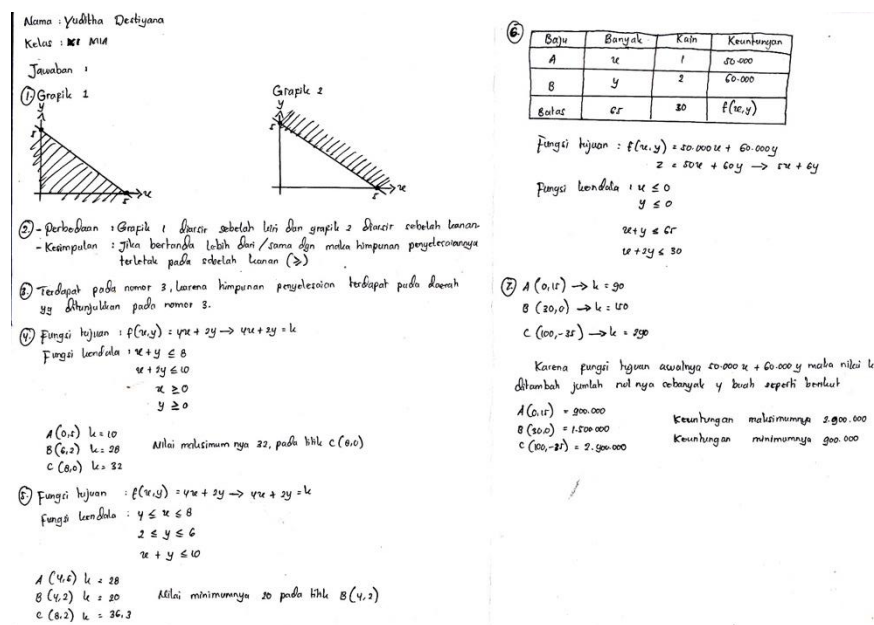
Nama : Yuditha Destiyana
Kelas : XI MIA

Jawaban :

1. Grafik 1

Grafik 2

2. - Perbedaan : Grafik 1 diarsir sebelah kiri dan grafik 2 diarsir sebelah kanan
- Kesimpulan : Jika bertanda lebih dari / sama dgn maka himpunan penyelesaiannya terletak pada sebelah kanan ($\geq$)

3. Terdapat pada nomor 3, karena himpunan penyelesaian terdapat pada daerah yg ditunjukkan pada nomor 3.

4. Fungsi tujuan : $f(x,y) = 4x + 2y \rightarrow 4x + 2y = k$
Fungsi kendala : $x + y \leq 8$
$x + 2y \leq 10$
$x \geq 0$
$y \geq 0$

$A(0,5)$ $k = 10$
$B(6,2)$ $k = 28$
$C(8,0)$ $k = 32$
Nilai maksimum nya 32, pada titik $C(8,0)$

5. Fungsi tujuan : $f(x,y) = 4x + 2y \rightarrow 4x + 2y = k$
Fungsi kendala : $y \leq x \leq 8$
$2 \leq y \leq 6$
$x + y \leq 10$

$A(4,6)$ $k = 28$
$B(4,2)$ $k = 20$
$C(8,2)$ $k = 36,3$
Nilai minimumnya 20 pada titik $B(4,2)$

6.
| Baju | Banyak | Kain | Keuntungan |
|---|---|---|---|
| A | x | 1 | 50.000 |
| B | y | 2 | 60.000 |
| Batas | 65 | 30 | $f(x,y)$ |

Fungsi tujuan : $f(x,y) = 50.000x + 60.000y$
$z = 50x + 60y \rightarrow 5x + 6y$
Fungsi kendala : $x \leq 0$
$y \leq 0$
$x + y \leq 65$
$x + 2y \leq 30$

7. $A(0,15) \rightarrow k = 90$
$B(30,0) \rightarrow k = 150$
$C(100,-35) \rightarrow k = 290$

Karena fungsi tujuan awalnya $50.000x + 60.000y$ maka nilai k ditambah jumlah nolnya sebanyak y buah seperti berikut

$A(0,15)$ = 900.000
$B(30,0)$ = 1.500.000
$C(100,-35)$ = 2.900.000
Keuntungan maksimumnya 2.900.000
Keuntungan minimumnya 900.000